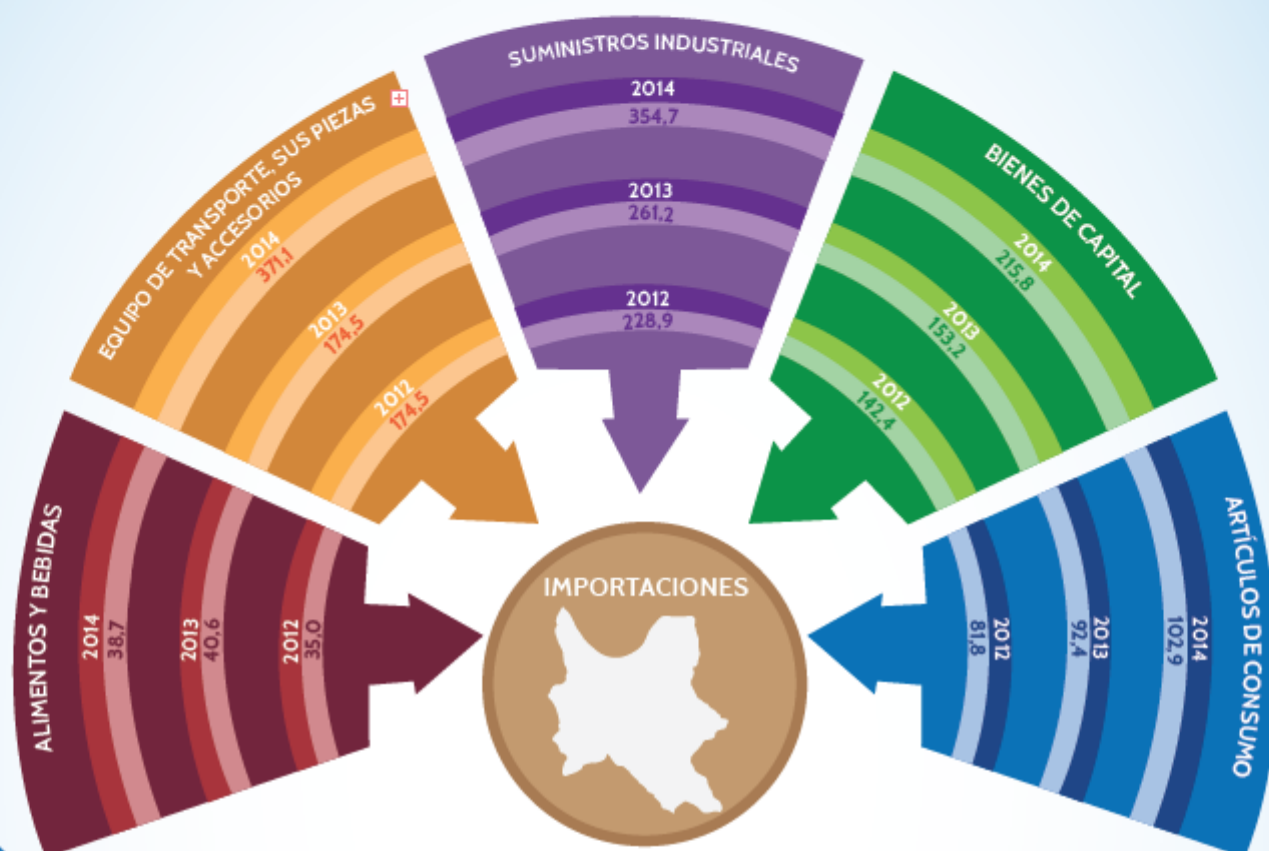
SUMINISTROS INDUSTRIALES
2014
354,7
2013
261,2
2012
228,9

EQUIPO DE TRANSPORTE, SUS PIEZAS Y ACCESORIOS
2014
371,1
2013
174,5
2012
174,5

BIENES DE CAPITAL
2014
215,8
2013
153,2
2012
142,4

ALIMENTOS Y BEBIDAS
2014
38,7
2013
40,6
2012
35,0

IMPORTACIONES

ARTÍCULOS DE CONSUMO
2014
102,9
2013
92,4
2012
81,8